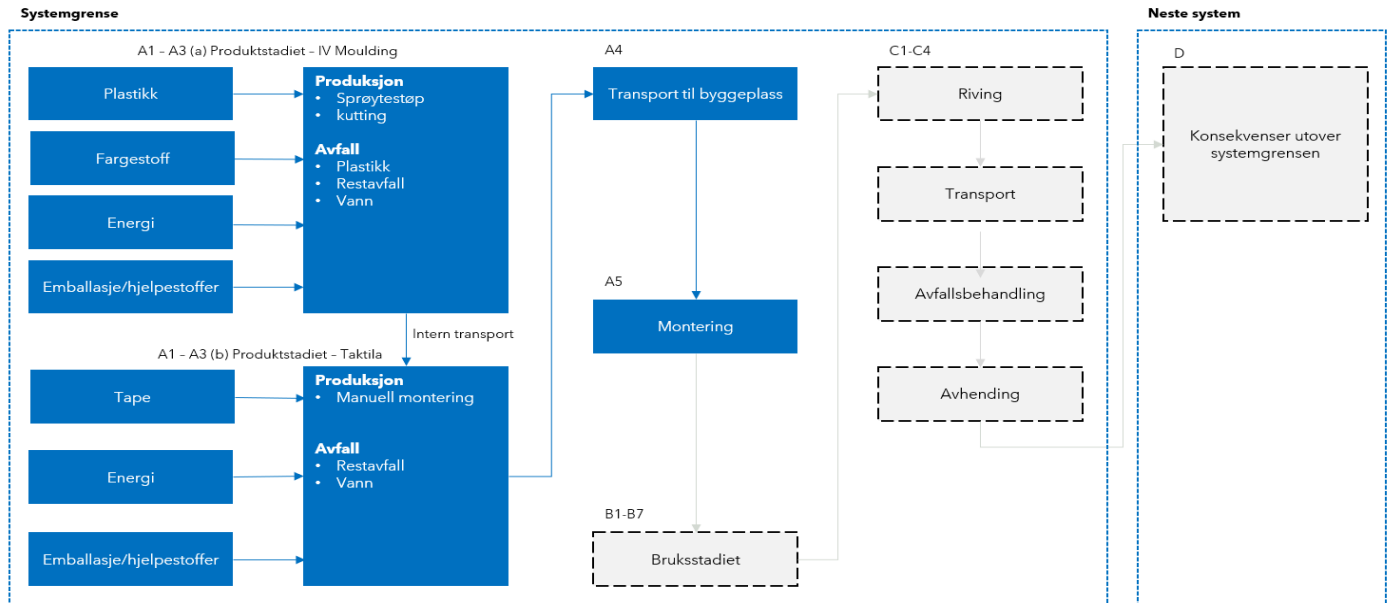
Systemgrense

Neste system

A1 – A3 (a) Produktstadiet - IV Moulding

Plastikk

Fargestoff

Energi

Emballasje/hjelpestoffer

Produksjon
• Sprøytestøp
• kutting

Avfall
• Plastikk
• Restavfall
• Vann

Intern transport

A1 – A3 (b) Produktstadiet - Taktila

Tape

Energi

Emballasje/hjelpestoffer

Produksjon
• Manuell montering

Avfall
• Restavfall
• Vann

A4

Transport til byggeplass

A5

Montering

B1-B7

Bruksstadiet

C1-C4

Riving

Transport

Avfallsbehandling

Avhending

D

Konsekvenser utover systemgrensen